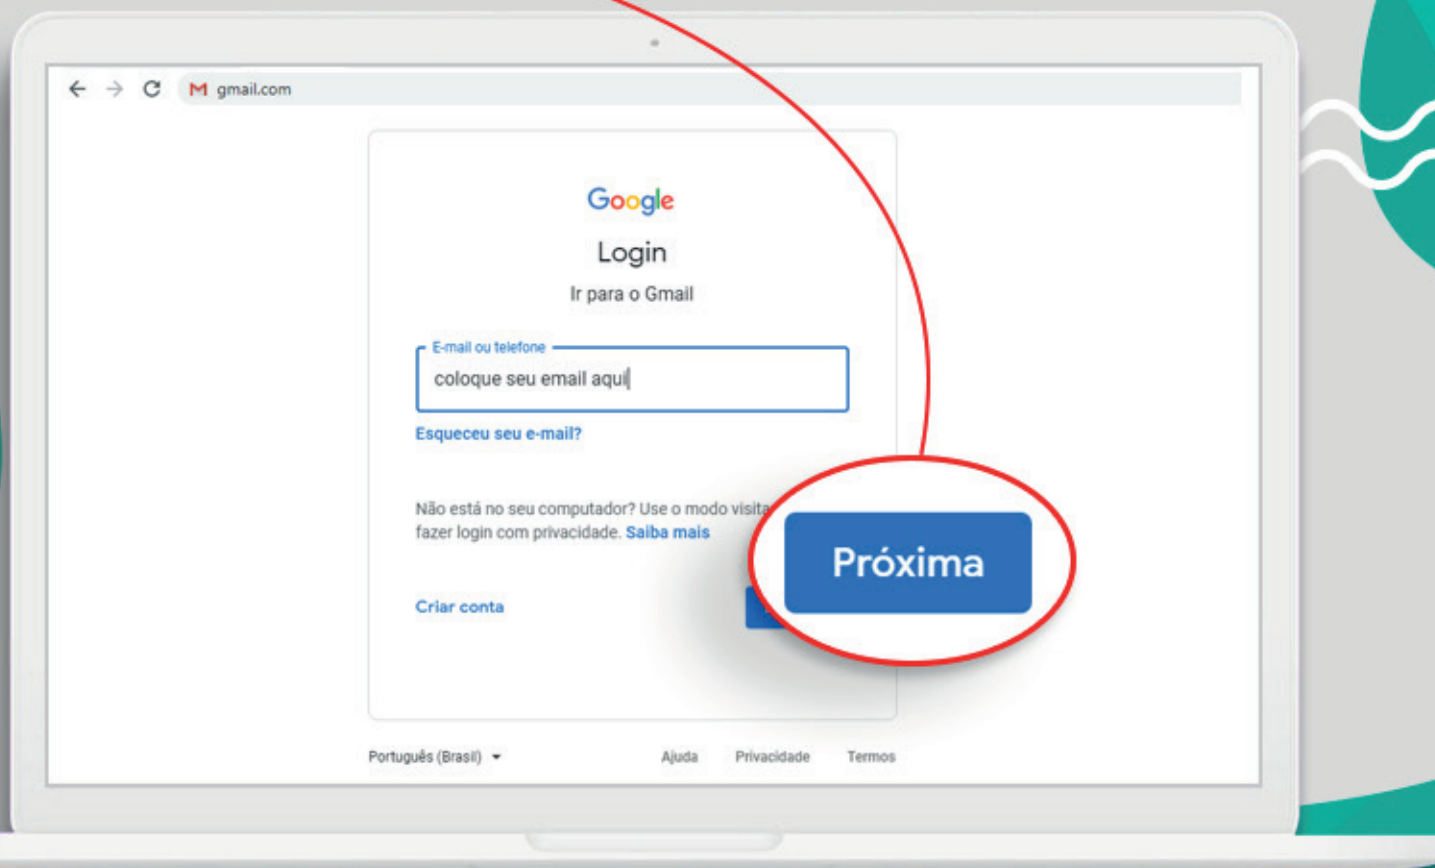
gmail.com

Google

Login

Ir para o Gmail

E-mail ou telefone

coloque seu email aqui

Esqueceu seu e-mail?

Não está no seu computador? Use o modo visita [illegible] fazer login com privacidade. Saiba mais

Criar conta

Próxima

Português (Brasil)

Ajuda Privacidade Termos